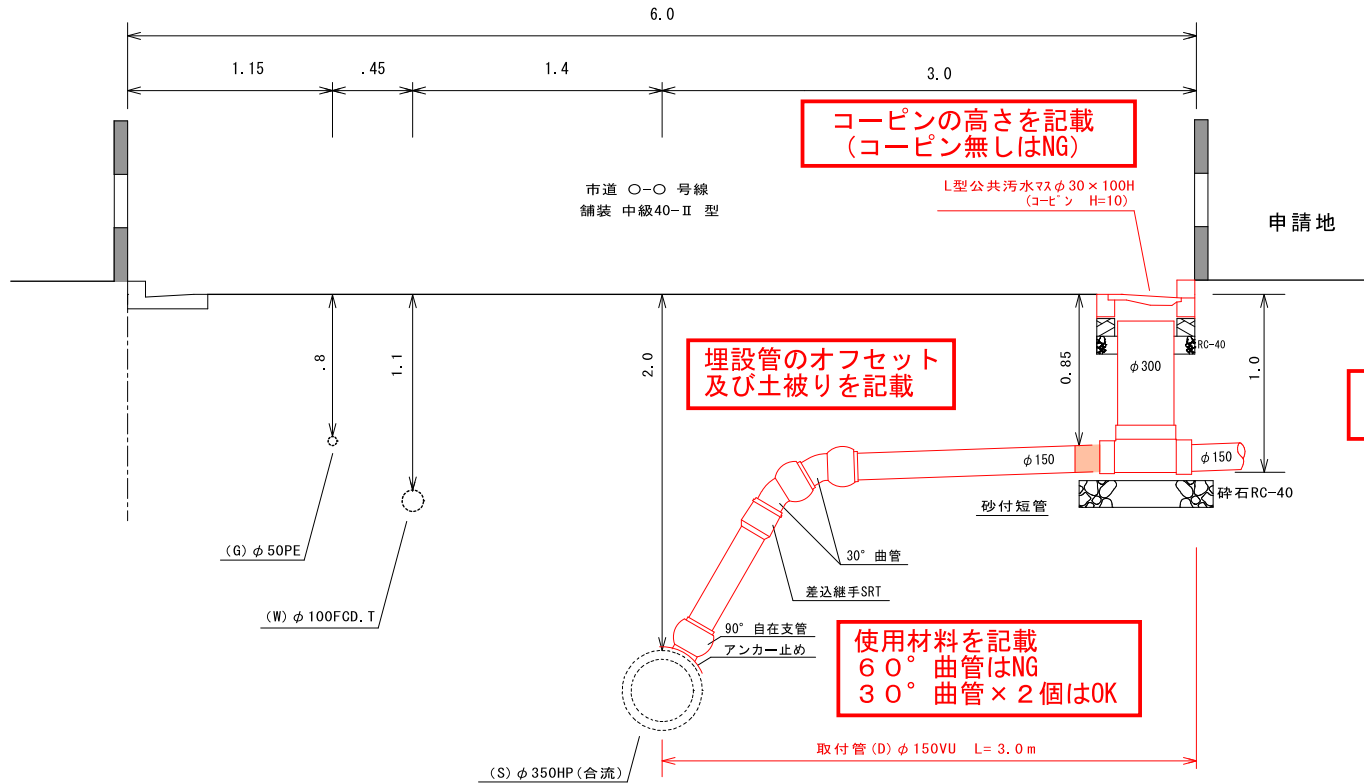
6.0

1.15

.45

1.4

3.0

コーピンの高さを記載
（コーピン無しはNG）

市道 〇-〇 号線
舗装 中級40-Ⅱ 型

L型公共汚水マスφ30×100H
（コーピン H=10）

申請地

RC-40

.8

1.1

2.0

埋設管のオフセット
及び土被りを記載

0.85

φ300

1.0

φ150

φ150

砕石RC-40

砂付短管

30°曲管

(G) φ50PE

差込継手SRT

(W) φ100FCD.T

90°自在支管

アンカー止め

使用材料を記載
６０°曲管はNG
３０°曲管×２個はOK

取付管(D) φ150VU L= 3.0m

(S) φ350HP(合流)